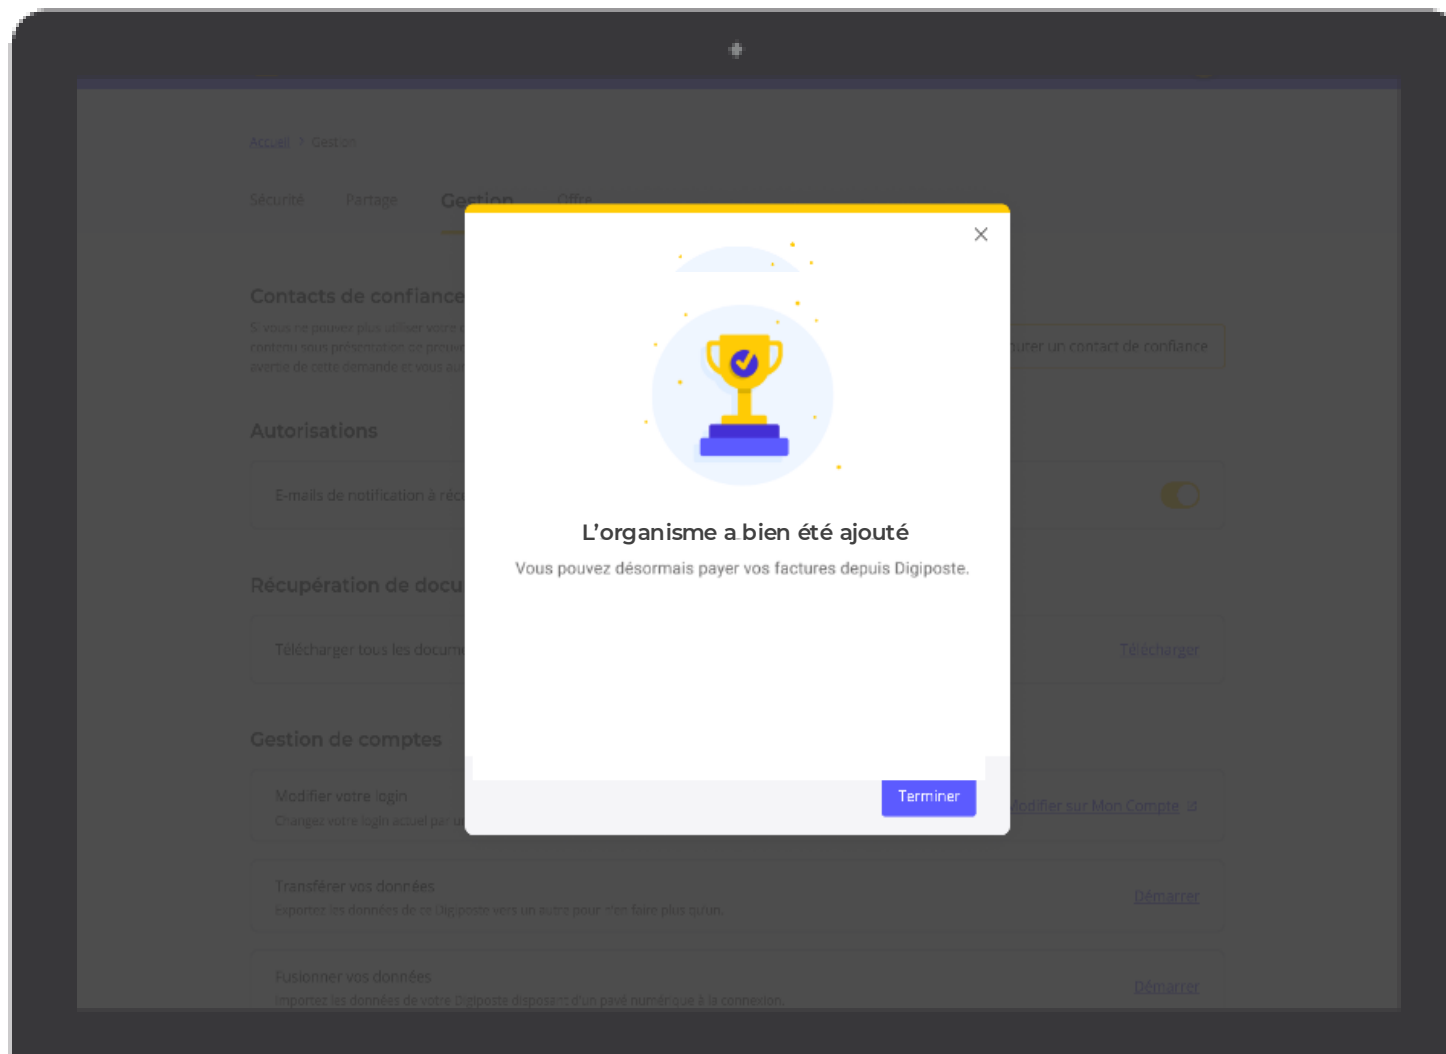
Accueil > Gestion

Sécurité Partage Gestion Offre

Contacts de confiance

S vous ne pouvez plus utiliser votre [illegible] contenu sous présentation de preuve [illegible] avertie de cette demande et vous a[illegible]

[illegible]uter un contact de confiance

Autorisations

E-mails de notification à réc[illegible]

Récupération de docu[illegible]

Télécharger tous les docum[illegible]

Télécharger

Gestion de comptes

Modifier votre login

Changez votre login actuel par u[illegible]

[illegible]odifier sur Mon Compte

Transférer vos données

Exportez les données de ce Digiposte vers un autre pour n'en faire plus qu'un.

Démarrer

Fusionner vos données

Importez les données de votre Digiposte disposant d'un pavé numérique à la connexion.

Démarrer

L'organisme a bien été ajouté

Vous pouvez désormais payer vos factures depuis Digiposte.

Terminer